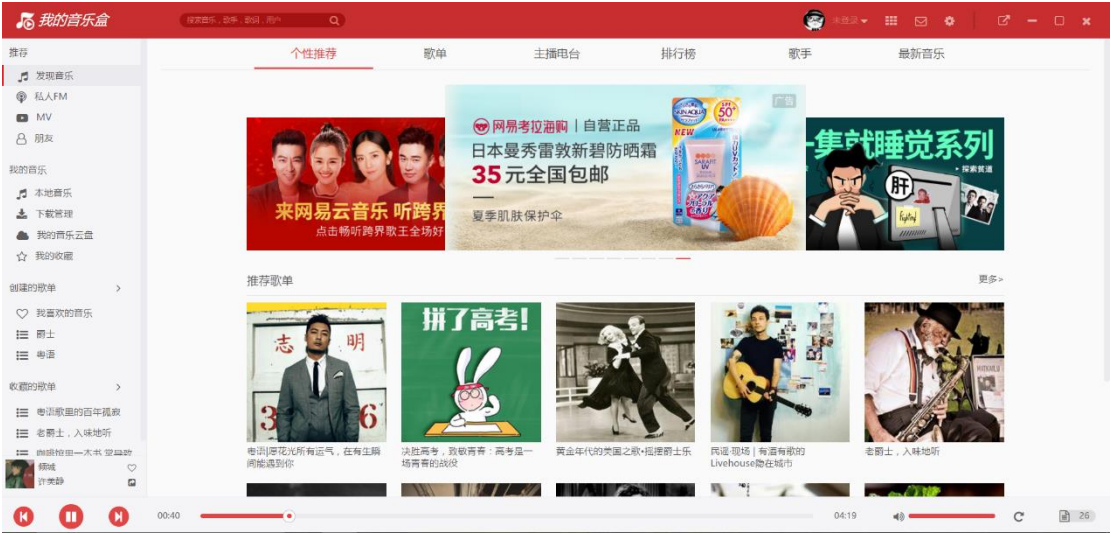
我的音乐盒

搜索音乐，歌手，歌词，用户

未登录

推荐
发现音乐
私人FM
MV
朋友

我的音乐
本地音乐
下载管理
我的音乐云盘
我的收藏

创建的歌单
我喜欢的音乐
爵士
粤语

收藏的歌单
粤语歌里的百年孤寂
老爵士，入味地听
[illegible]

倾城
许美静

个性推荐
歌单
主播电台
排行榜
歌手
最新音乐

来网易云音乐 听跨界
点击畅听跨界歌王全场好

网易考拉海购 | 自营正品
日本曼秀雷敦新碧防晒霜
35元全国包邮
夏季肌肤保护伞
广告

集就睡觉系列
肝

推荐歌单
更多>

粤语|愿花光所有运气，在有生瞬间能遇到你
决胜高考，致敬青春：高考是一场青春的战役
拼了高考!
黄金年代的美国之歌•摇摆爵士乐
民谣·现场 | 有酒有歌的Livehouse隐在城市
老爵士，入味地听

00:40
04:19
26